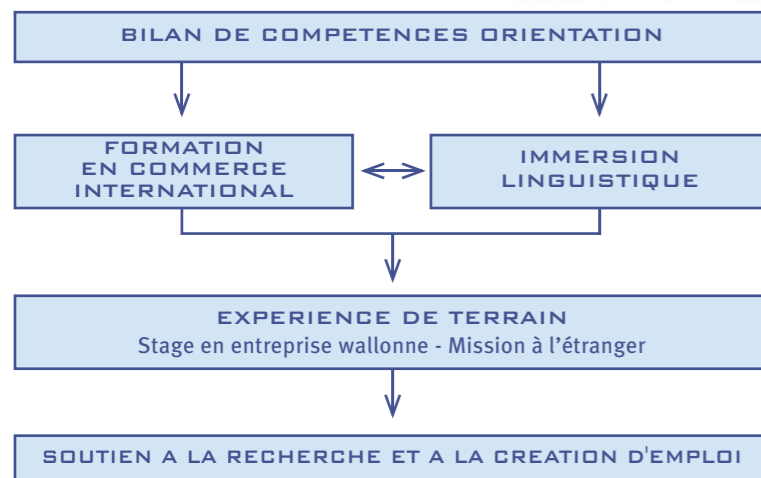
BILAN DE COMPETENCES ORIENTATION

FORMATION EN COMMERCE INTERNATIONAL

IMMERSION LINGUISTIQUE

EXPERIENCE DE TERRAIN
Stage en entreprise wallonne - Mission à l'étranger

SOUTIEN A LA RECHERCHE ET A LA CREATION D'EMPLOI